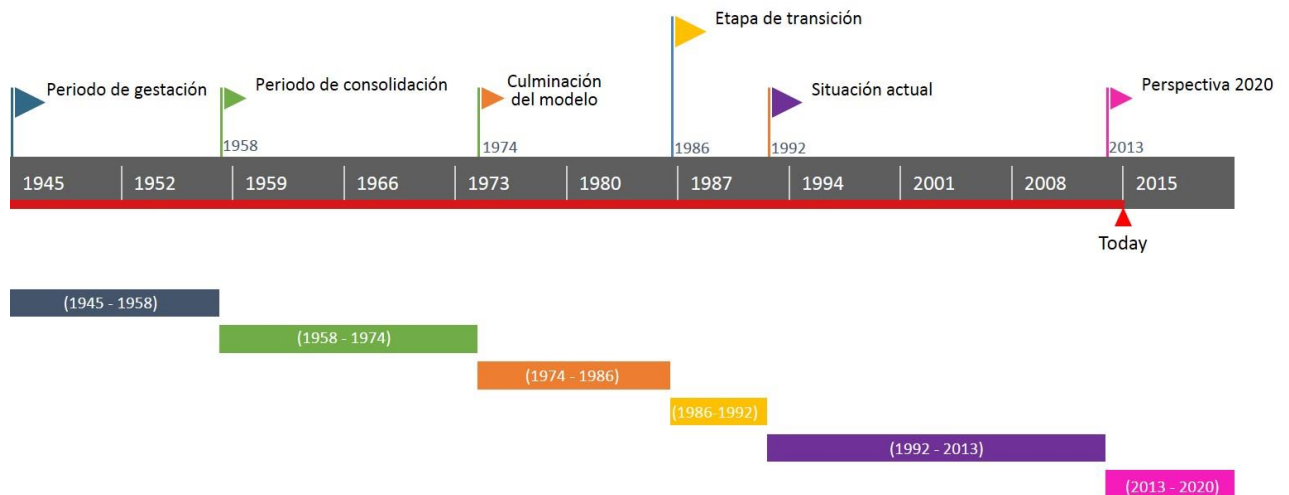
Etapa de transición

Periodo de gestación

Periodo de consolidación

Culminación del modelo

Situación actual

Perspectiva 2020

1958

1974

1986

1992

2013

1945 | 1952 | 1959 | 1966 | 1973 | 1980 | 1987 | 1994 | 2001 | 2008 | 2015

Today

(1945 - 1958)

(1958 - 1974)

(1974 - 1986)

(1986-1992)

(1992 - 2013)

(2013 - 2020)